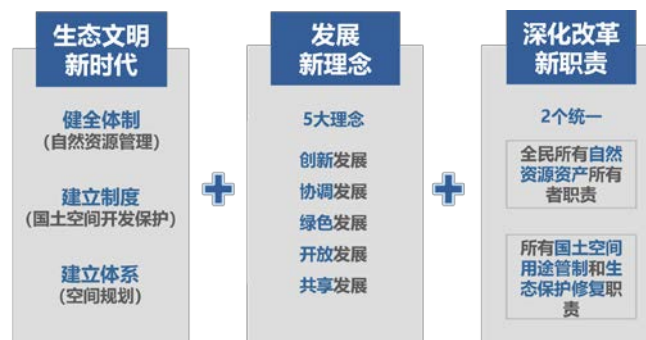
生态文明
新时代

健全体制
（自然资源管理）

建立制度
（国土空间开发保护）

建立体系
（空间规划）

发展
新理念

5大理念

创新发展

协调发展

绿色发展

开放发展

共享发展

深化改革
新职责

2个统一

全民所有自然资源资产所有者职责

所有国土空间用途管制和生态保护修复职责